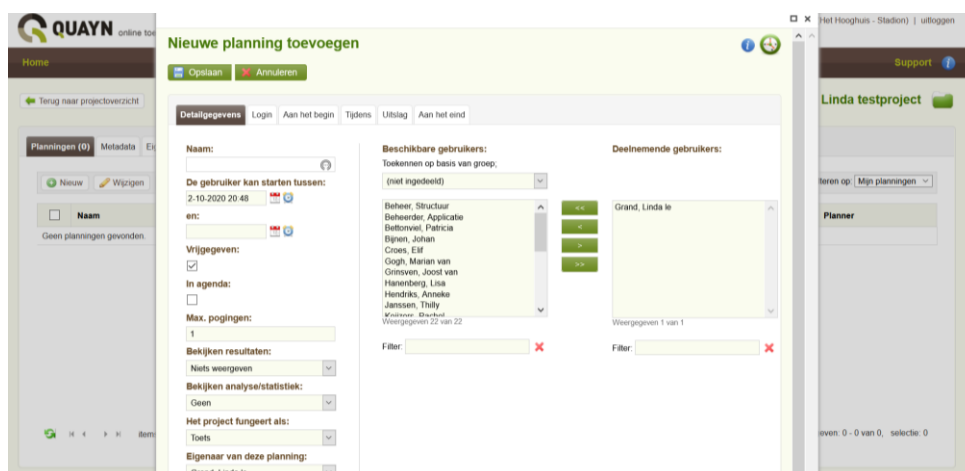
QUAYN online to
Het Hooghuis - Stadion) | uitloggen
Home
Support
Terug naar projectoverzicht
Linda testproject
Planningen (0) Metadata Ei
Nieuw Wijzigen
Naam
Geen planningen gevonden.
teren op: Mijn planningen
Planner
item
even: 0 - 0 van 0, selectie: 0

Nieuwe planning toevoegen
Opslaan Annuleren
Detailgegevens Login Aan het begin Tijdens Uitslag Aan het eind
Naam:
De gebruiker kan starten tussen:
2-10-2020 20:48
en:
Vrijgegeven:
In agenda:
Max. pogingen:
1
Bekijken resultaten:
Niets weergeven
Bekijken analyse/statistiek:
Geen
Het project fungeert als:
Toets
Eigenaar van deze planning:

Beschikbare gebruikers:
Toekennen op basis van groep;
(niet ingedeeld)
Beheer, Structuur
Beheerder, Applicatie
Bettonviel, Patricia
Bijnen, Johan
Croes, Elif
Gogh, Marian van
Grinsven, Joost van
Hanenberg, Lisa
Hendriks, Anneke
Janssen, Thilly
Keijzers, Rachel
Weergegeven 22 van 22
Filter:
<<
<
>
>>
Deelnemende gebruikers:
Grand, Linda le
Weergegeven 1 van 1
Filter: